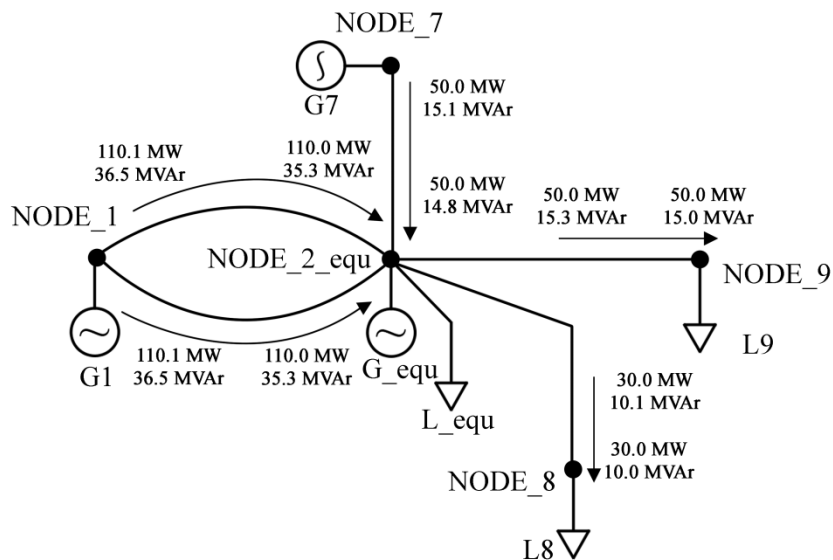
NODE_7

G7

50.0 MW
15.1 MVAr

110.1 MW
36.5 MVAr

110.0 MW
35.3 MVAr

50.0 MW
14.8 MVAr

50.0 MW
15.3 MVAr

50.0 MW
15.0 MVAr

NODE_1

NODE_2_equ

NODE_9

G1

110.1 MW
36.5 MVAr

110.0 MW
35.3 MVAr

G_equ

L_equ

L9

30.0 MW
10.1 MVAr

30.0 MW
10.0 MVAr

NODE_8

L8